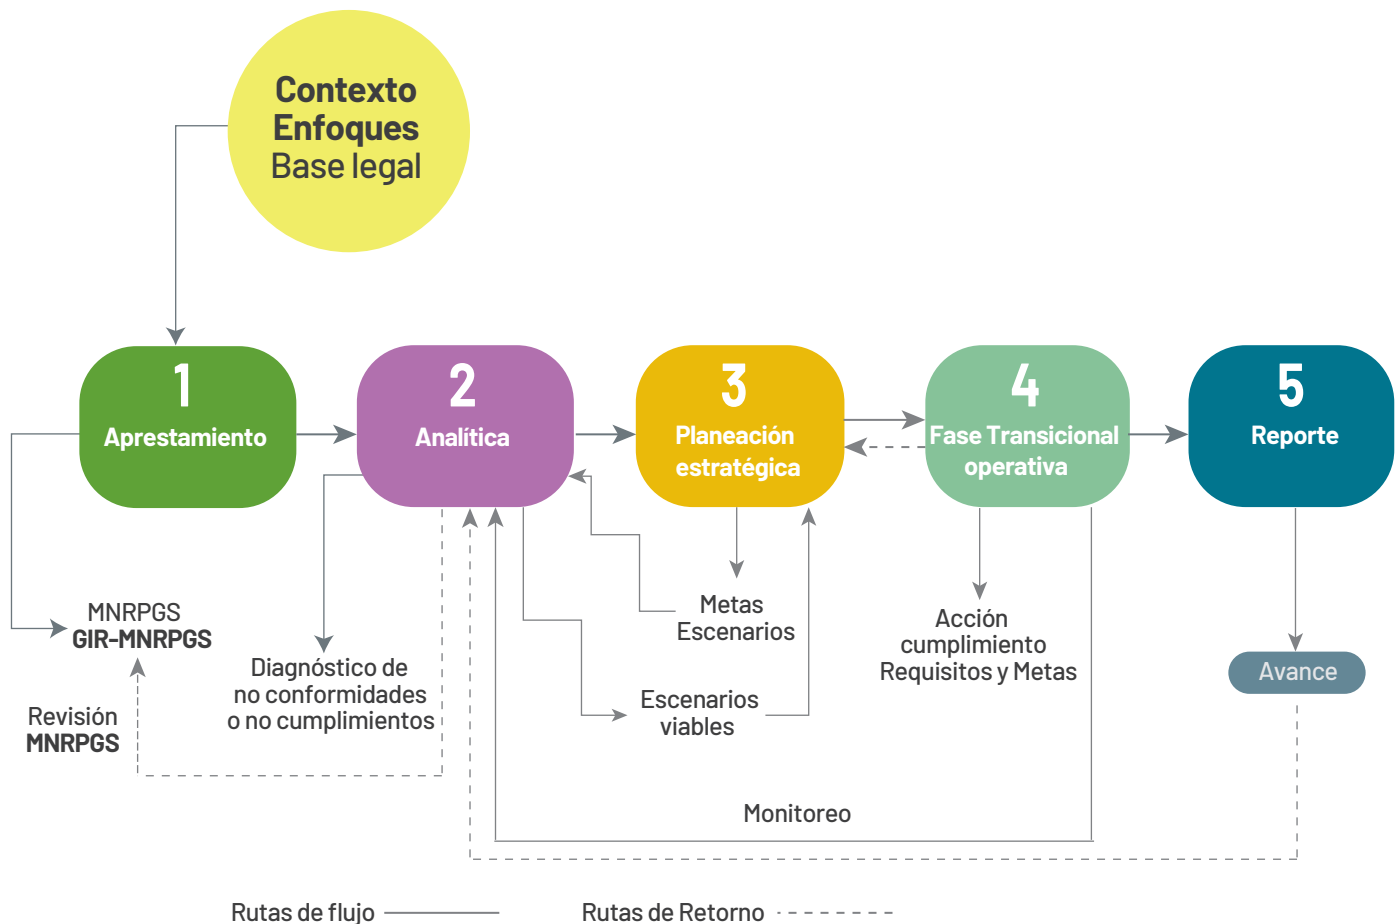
Contexto
Enfoques
Base legal

1
Apresta­miento

2
Analítica

3
Planeación estratégica

4
Fase Transicional operativa

5
Reporte

MNRPGS
GIR-MNRPGS

Revisión
MNRPGS

Diagnóstico de no conformidades o no cumplimientos

Metas
Escenarios

Escenarios viables

Acción cumplimiento
Requisitos y Metas

Avance

Monitoreo

Rutas de flujo

Rutas de Retorno